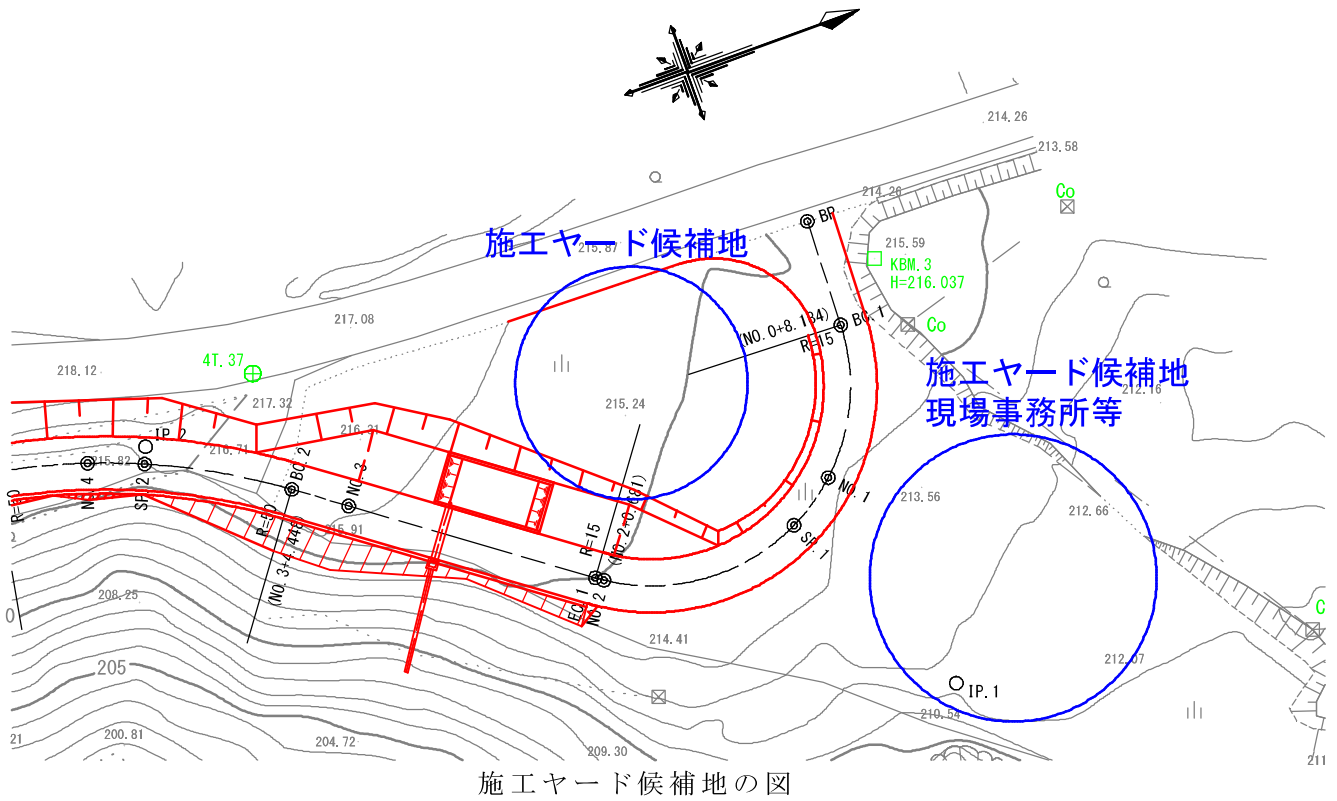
214.26
213.58
Co
214.26
BP
215.87
施工ヤード候補地
215.59
KBM.3
H=216.037
BC.1
Co
(NO.0+8.134)
R=15
217.08
施工ヤード候補地
現場事務所等
218.12
4T.37
217.32
215.24
212.16
IP.2
216.31
210.71
215.82
BC.2
NO.3
NO.4
SP.2
NO.1
213.56
212.66
R=50
R=50
215.91
(NO.3+4.448)
R=15
(NO.2+0.581)
SP.1
208.25
EC.1
NO.2
214.41
205
212.07
IP.1
210.54
200.81
204.72
209.30
21
211
施工ヤード候補地の図